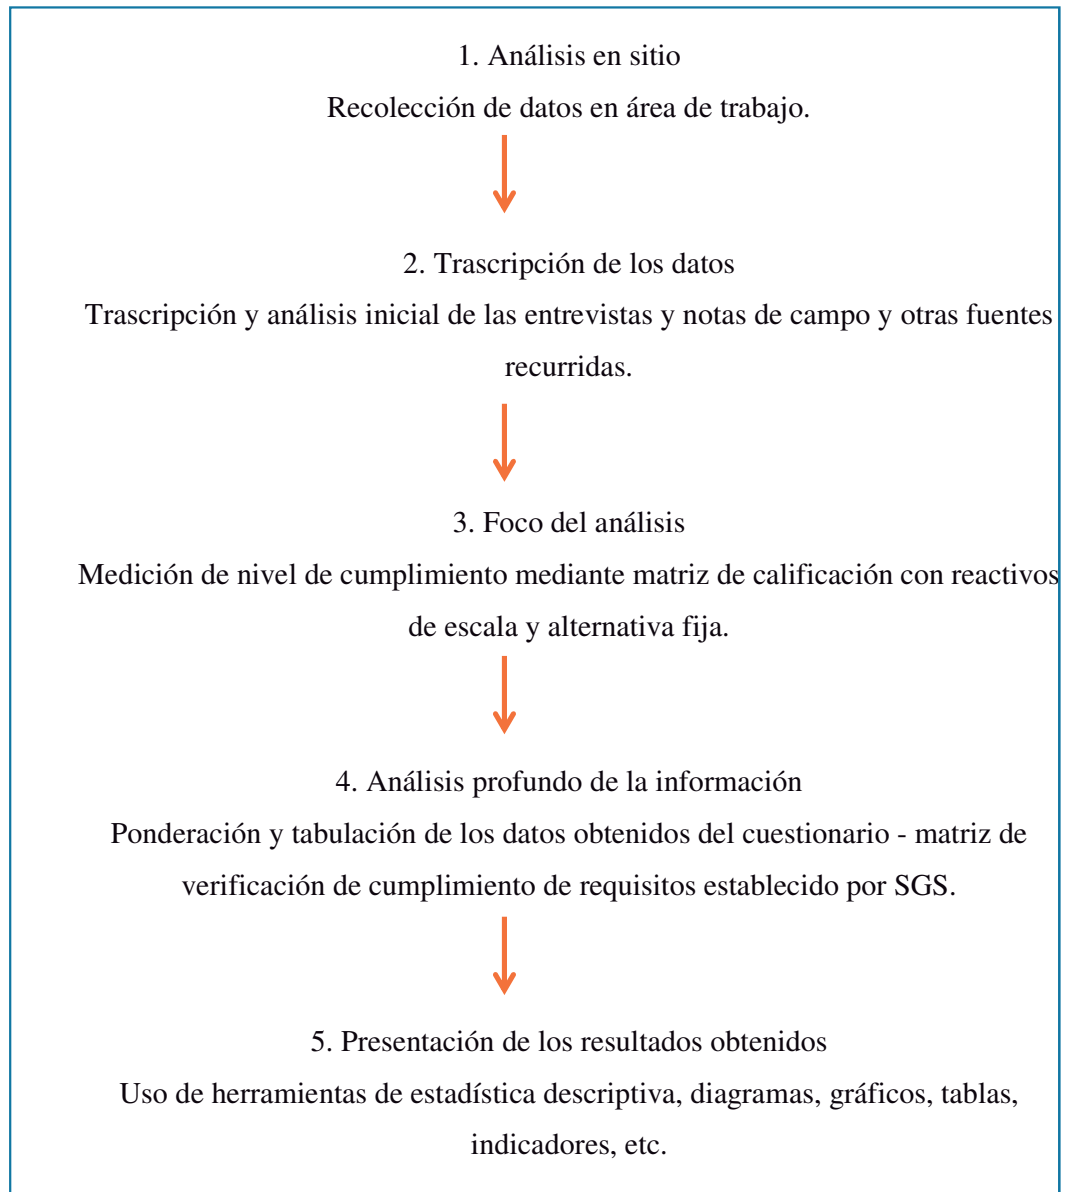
1. Análisis en sitio

Recolección de datos en área de trabajo.

2. Trascripción de los datos

Trascripción y análisis inicial de las entrevistas y notas de campo y otras fuentes recurridas.

3. Foco del análisis

Medición de nivel de cumplimiento mediante matriz de calificación con reactivos de escala y alternativa fija.

4. Análisis profundo de la información

Ponderación y tabulación de los datos obtenidos del cuestionario - matriz de verificación de cumplimiento de requisitos establecido por SGS.

5. Presentación de los resultados obtenidos

Uso de herramientas de estadística descriptiva, diagramas, gráficos, tablas, indicadores, etc.